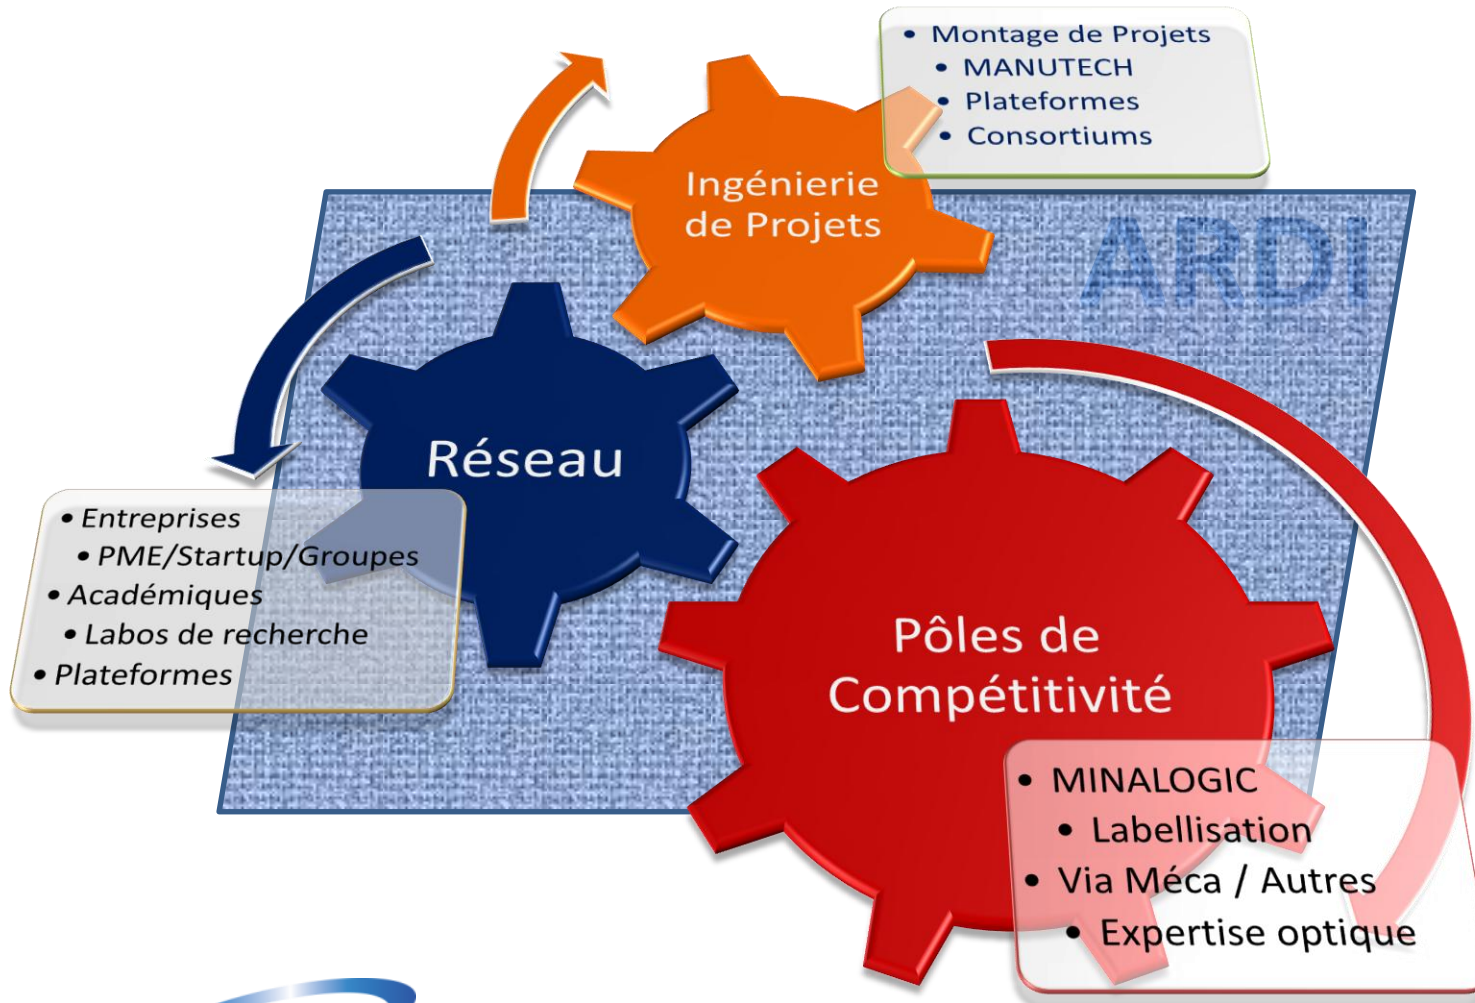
• Montage de Projets
• MANUTECH
• Plateformes
• Consortiums

Ingénierie de Projets

ARDI

Réseau

• Entreprises
• PME/Startup/Groupes
• Académiques
• Labos de recherche
• Plateformes

Pôles de Compétitivité

• MINALOGIC
• Labellisation
• Via Méca / Autres
• Expertise optique